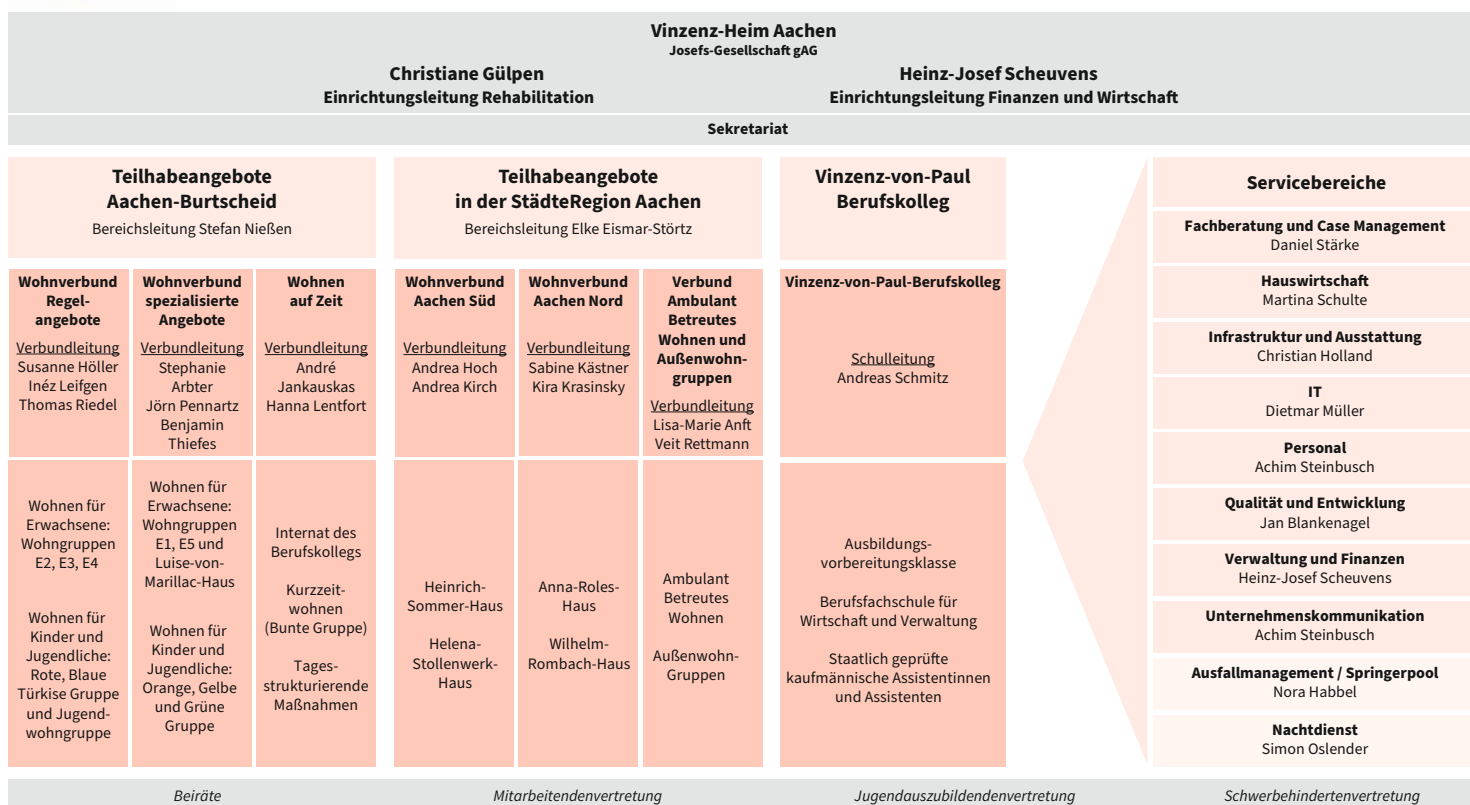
**Vinzenz-Heim Aachen**
**Josefs-Gesellschaft gAG**

**Christiane Gülpen**
**Einrichtungsleitung Rehabilitation**

**Heinz-Josef Scheuvens**
**Einrichtungsleitung Finanzen und Wirtschaft**

**Sekretariat**

**Teilhabeangebote Aachen-Burtscheid**
Bereichsleitung Stefan Nießen

**Wohnverbund Regelangebote**
Verbundleitung
Susanne Höller
Inéz Leifgen
Thomas Riedel

Wohnen für Erwachsene: Wohngruppen E2, E3, E4

Wohnen für Kinder und Jugendliche: Rote, Blaue Türkise Gruppe und Jugendwohngruppe

**Wohnverbund spezialisierte Angebote**
Verbundleitung
Stephanie Arbter
Jörn Pennartz
Benjamin Thiefes

Wohnen für Erwachsene: Wohngruppen E1, E5 und Luise-von-Marillac-Haus

Wohnen für Kinder und Jugendliche: Orange, Gelbe und Grüne Gruppe

**Wohnen auf Zeit**
Verbundleitung
André Jankauskas
Hanna Lentfort

Internat des Berufskollegs

Kurzzeitwohnen (Bunte Gruppe)

Tagesstrukturierende Maßnahmen

**Teilhabeangebote in der StädteRegion Aachen**
Bereichsleitung Elke Eismar-Störtz

**Wohnverbund Aachen Süd**
Verbundleitung
Andrea Hoch
Andrea Kirch

Heinrich-Sommer-Haus

Helena-Stollenwerk-Haus

**Wohnverbund Aachen Nord**
Verbundleitung
Sabine Kästner
Kira Krasinsky

Anna-Roles-Haus

Wilhelm-Rombach-Haus

**Verbund Ambulant Betreutes Wohnen und Außenwohngruppen**
Verbundleitung
Lisa-Marie Anft
Veit Rettmann

Ambulant Betreutes Wohnen

Außenwohn-Gruppen

**Vinzenz-von-Paul Berufskolleg**

**Vinzenz-von-Paul-Berufskolleg**

Schulleitung
Andreas Schmitz

Ausbildungsvorbereitungsklasse

Berufsfachschule für Wirtschaft und Verwaltung

Staatlich geprüfte kaufmännische Assistentinnen und Assistenten

**Servicebereiche**

**Fachberatung und Case Management**
Daniel Stärke

**Hauswirtschaft**
Martina Schulte

**Infrastruktur und Ausstattung**
Christian Holland

**IT**
Dietmar Müller

**Personal**
Achim Steinbusch

**Qualität und Entwicklung**
Jan Blankenagel

**Verwaltung und Finanzen**
Heinz-Josef Scheuvens

**Unternehmenskommunikation**
Achim Steinbusch

**Ausfallmanagement / Springerpool**
Nora Habbel

**Nachtdienst**
Simon Oslender

*Beiräte* *Mitarbeitendenvertretung* *Jugendauszubildendenvertretung* *Schwerbehindertenvertretung*